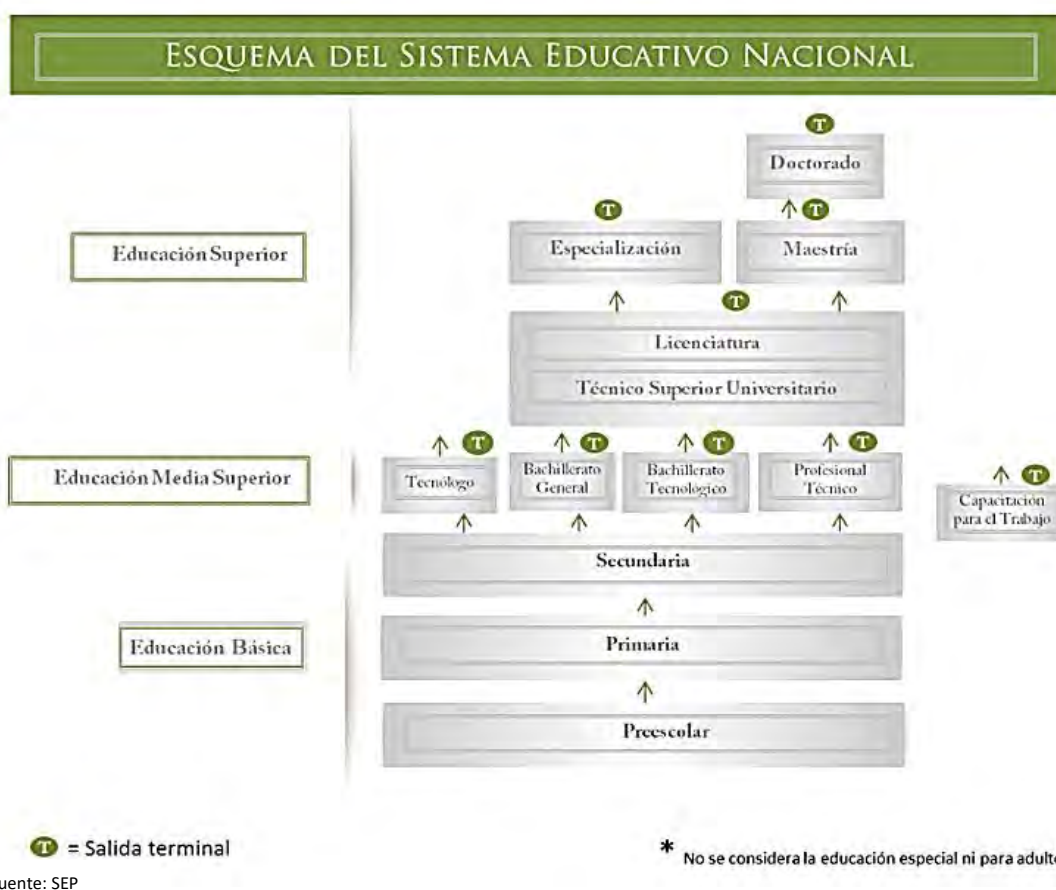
ESQUEMA DEL SISTEMA EDUCATIVO NACIONAL

T

Doctorado

T

T

Educación Superior

Especialización

Maestría

T

Licenciatura

Técnico Superior Universitario

T

T

T

T

Educación Media Superior

Tecnólogo

Bachillerato General

Bachillerato Tecnológico

Profesional Técnico

T

Capacitación para el Trabajo

Secundaria

Educación Básica

Primaria

Preescolar

T = Salida terminal

* No se considera la educación especial ni para adult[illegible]

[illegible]uente: SEP